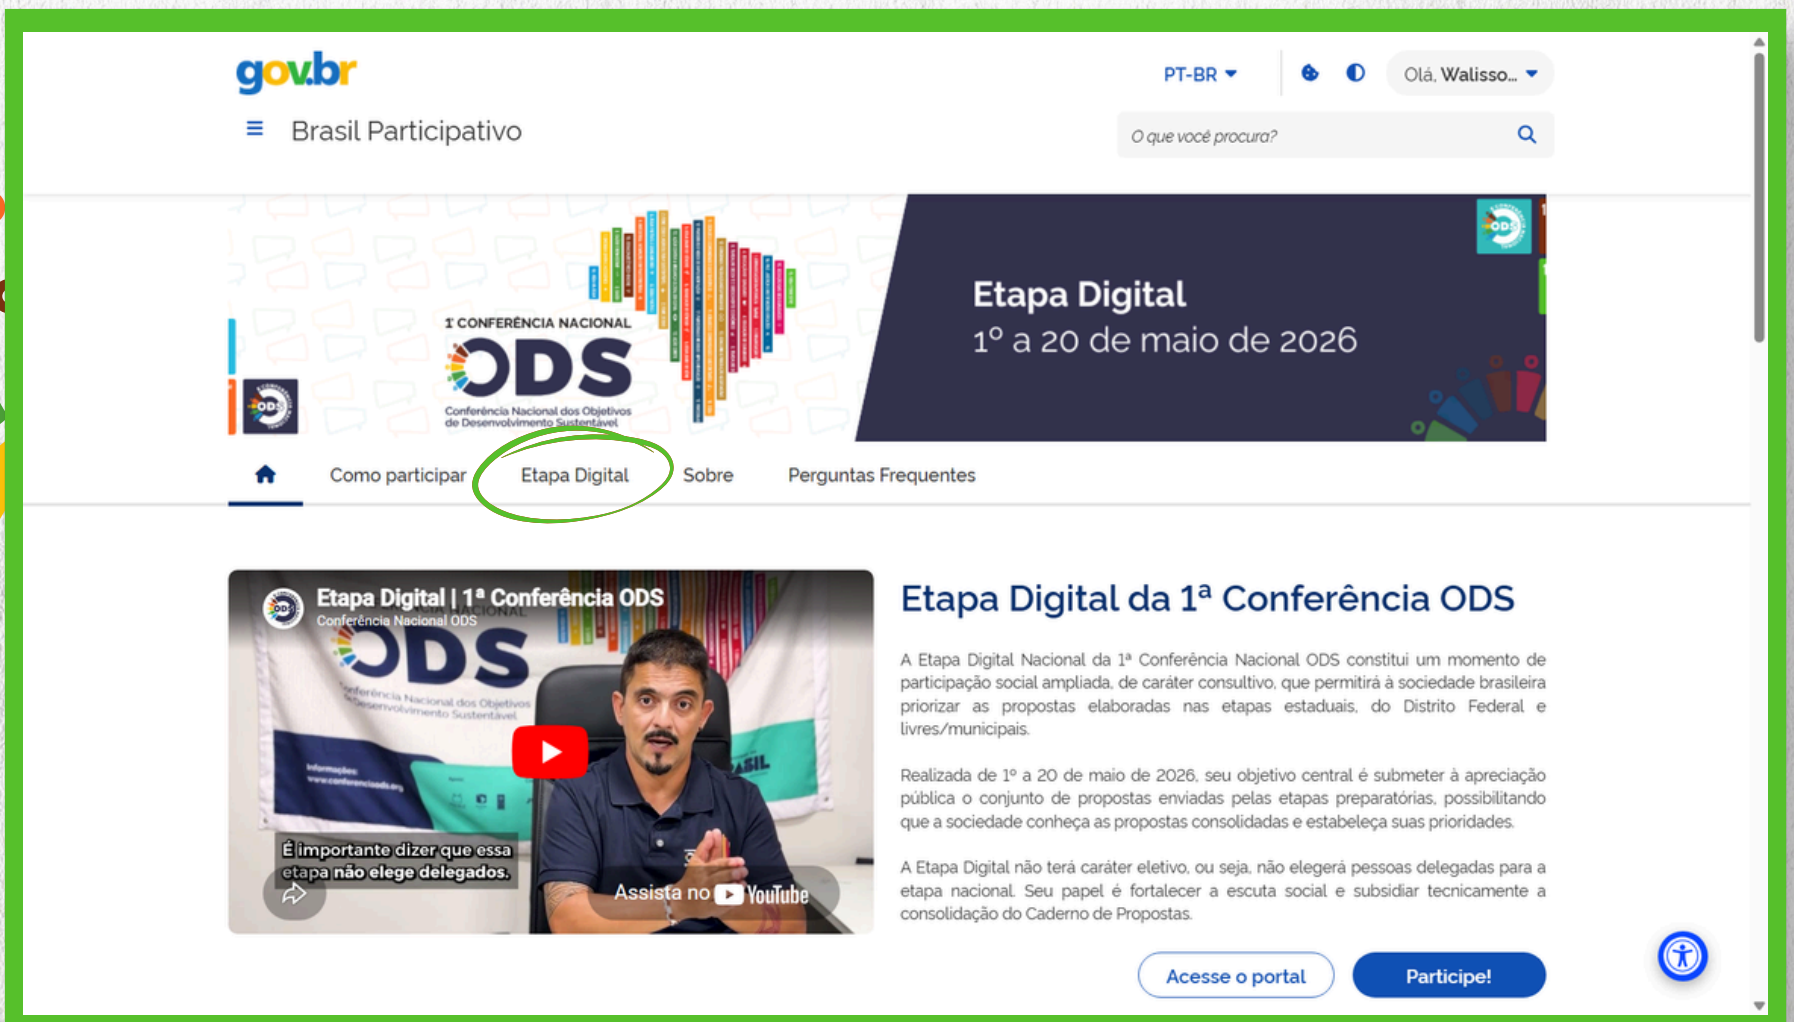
gov.br

PT-BR

Olá, Walisso...

Brasil Participativo

O que você procura?

1ª CONFERÊNCIA NACIONAL
ODS
Conferência Nacional dos Objetivos de Desenvolvimento Sustentável

Etapa Digital
1º a 20 de maio de 2026

Como participar Etapa Digital Sobre Perguntas Frequentes

Etapa Digital | 1ª Conferência ODS
Conferência Nacional ODS

É importante dizer que essa etapa não elege delegados.

Assista no YouTube

Etapa Digital da 1ª Conferência ODS

A Etapa Digital Nacional da 1ª Conferência Nacional ODS constitui um momento de participação social ampliada, de caráter consultivo, que permitirá à sociedade brasileira priorizar as propostas elaboradas nas etapas estaduais, do Distrito Federal e livres/municipais.

Realizada de 1º a 20 de maio de 2026, seu objetivo central é submeter à apreciação pública o conjunto de propostas enviadas pelas etapas preparatórias, possibilitando que a sociedade conheça as propostas consolidadas e estabeleça suas prioridades.

A Etapa Digital não terá caráter eletivo, ou seja, não elegerá pessoas delegadas para a etapa nacional. Seu papel é fortalecer a escuta social e subsidiar tecnicamente a consolidação do Caderno de Propostas.

Acesse o portal

Participe!